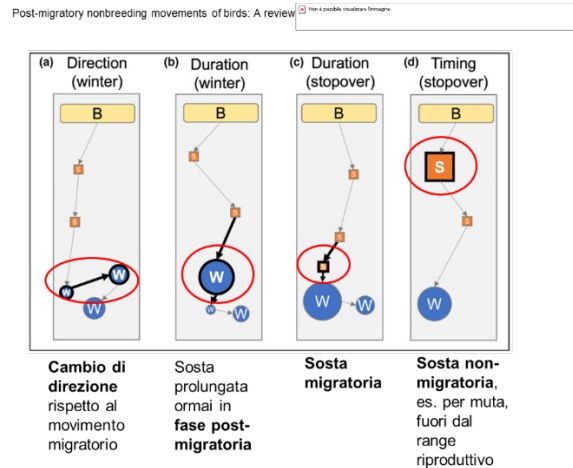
Post-migratory nonbreeding movements of birds: A review

Non è possibile visualizzare l'immagine.

(a) Direction (winter)

B

S

S

W

W

W

(b) Duration (winter)

B

S

S

W

W

W

(c) Duration (stopover)

B

S

S

W

W

(d) Timing (stopover)

B

S

S

W

**Cambio di direzione** rispetto al movimento migratorio

Sosta prolungata ormai in **fase post-migratoria**

**Sosta migratoria**

**Sosta non-migratoria**, es. per muta, fuori dal range riproduttivo